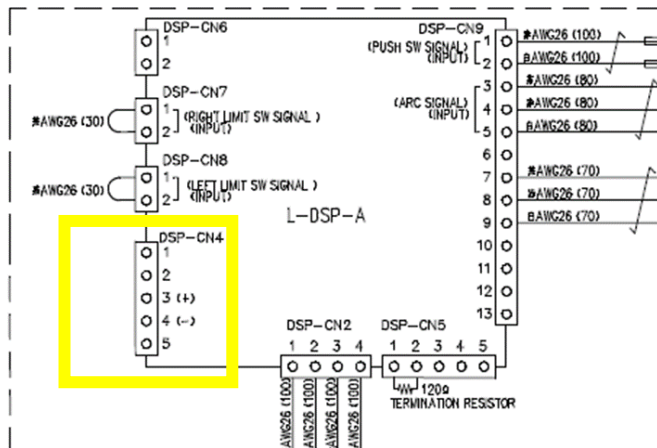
DSP-CN6
1
2

DSP-CN7
#AWG26 (30)
1
2
(RIGHT LIMIT SW SIGNAL )
(INPUT)

DSP-CN8
#AWG26 (30)
1
2
(LEFT LIMIT SW SIGNAL )
(INPUT)

L-DSP-A

DSP-CN4
1
2
3 (+)
4 (-)
5

DSP-CN9
(PUSH SW SIGNAL)
(INPUT)
1
2
(ARC SIGNAL)
(INPUT)
3
4
5
6
7
8
9
10
11
12
13

#AWG26 (100)
#AWG26 (100)
#AWG26 (80)
#AWG26 (80)
#AWG26 (80)
#AWG26 (70)
#AWG26 (70)
#AWG26 (70)

DSP-CN2
1 2 3 4
AWG26 (100)
AWG26 (100)
AWG26 (100)
AWG26 (100)

DSP-CN5
1 2 3 4 5
120Ω
TERMINATION RESISTOR